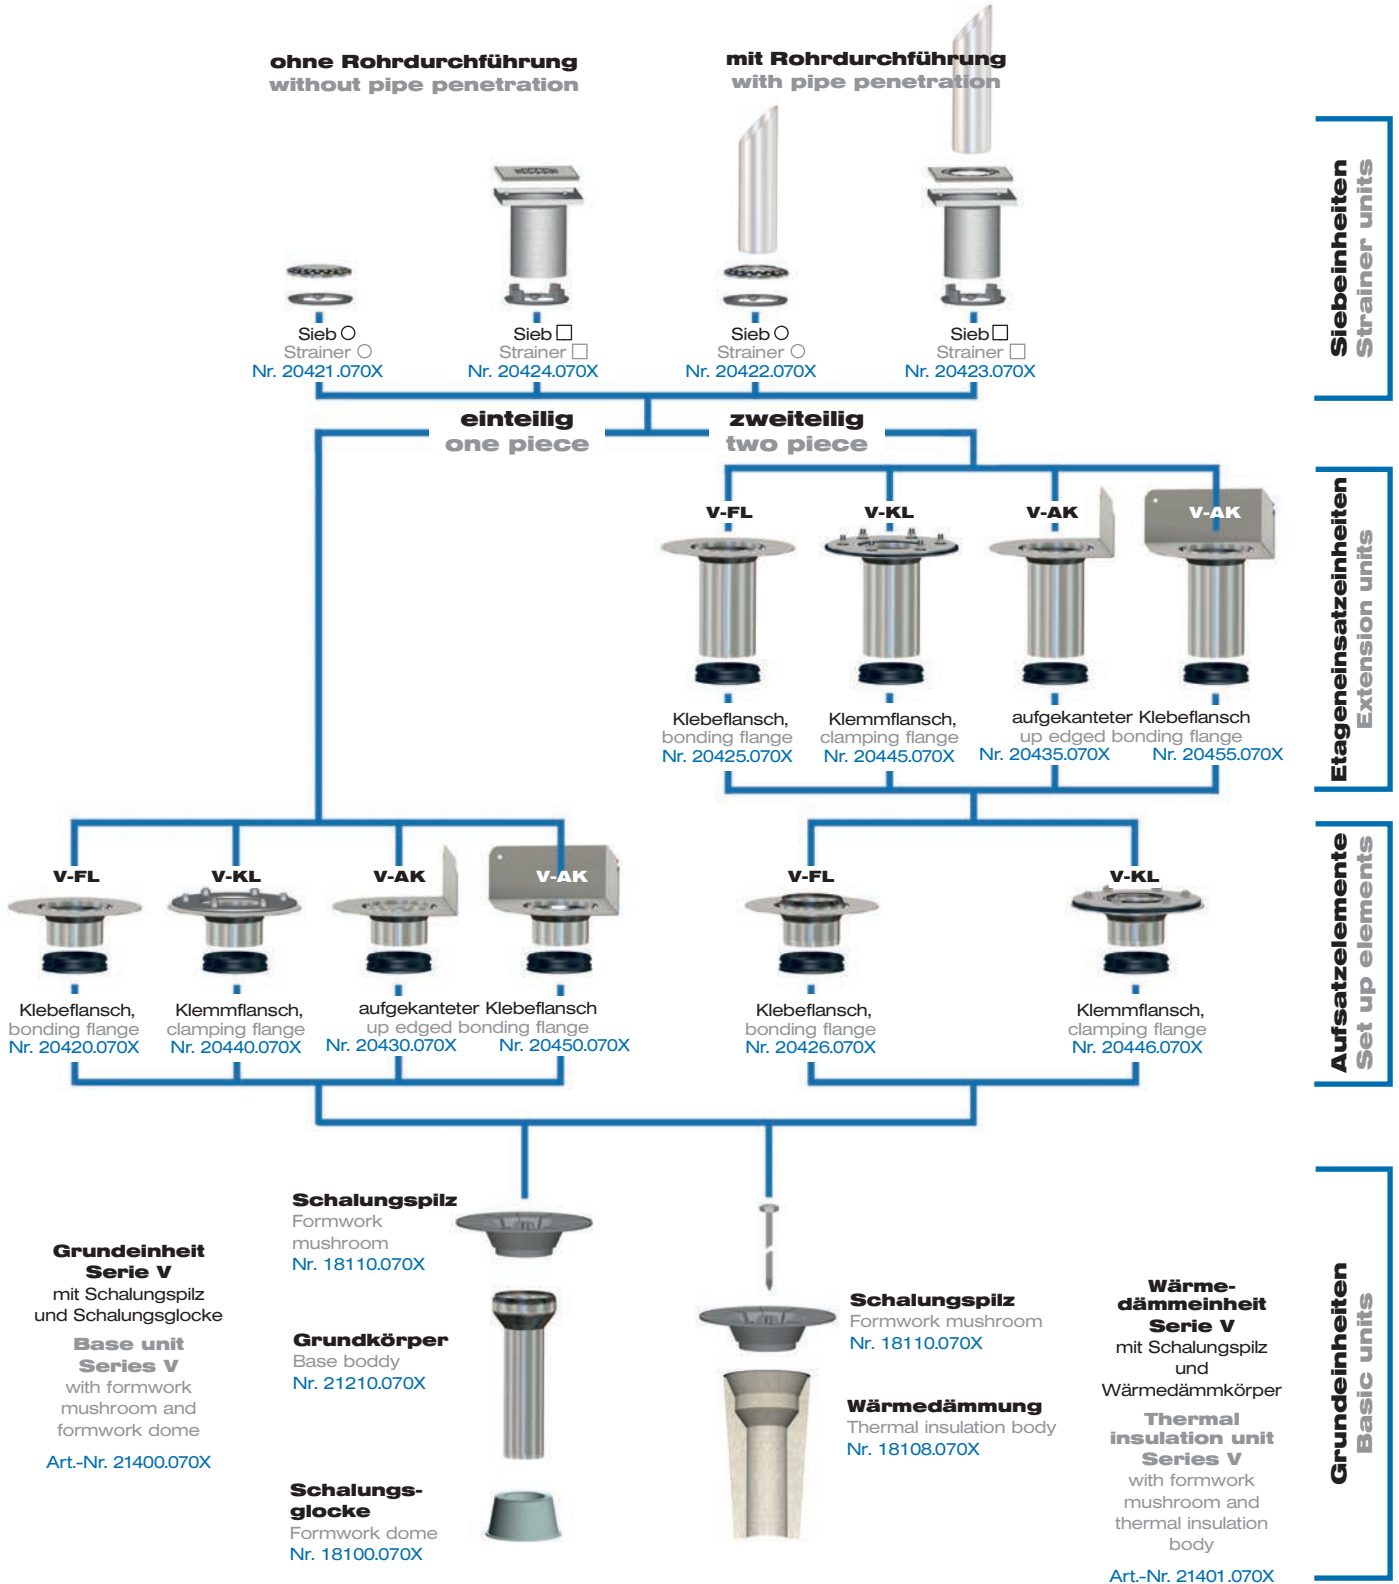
ohne Rohrdurchführung
without pipe penetration

mit Rohrdurchführung
with pipe penetration

Siebeinheiten
Strainer units

Sieb ○
Strainer ○
Nr. 20421.070X

Sieb □
Strainer □
Nr. 20424.070X

Sieb ○
Strainer ○
Nr. 20422.070X

Sieb □
Strainer □
Nr. 20423.070X

einteilig
one piece

zweiteilig
two piece

Etageneinsatzeinheiten
Extension units

V-FL

V-KL

V-AK

V-AK

Klebeflansch,
bonding flange
Nr. 20425.070X

Klemmflansch,
clamping flange
Nr. 20445.070X

aufgekanteter Klebeflansch
up edged bonding flange
Nr. 20435.070X
Nr. 20455.070X

Aufsatzelemente
Set up elements

V-FL

V-KL

V-AK

V-AK

V-FL

V-KL

Klebeflansch,
bonding flange
Nr. 20420.070X

Klemmflansch,
clamping flange
Nr. 20440.070X

aufgekanteter Klebeflansch
up edged bonding flange
Nr. 20430.070X
Nr. 20450.070X

Klebeflansch,
bonding flange
Nr. 20426.070X

Klemmflansch,
clamping flange
Nr. 20446.070X

Grundeinheit
Serie V
mit Schalungspilz
und Schalungsglocke

Base unit
Series V
with formwork
mushroom and
formwork dome

Art.-Nr. 21400.070X

Schalungspilz
Formwork
mushroom
Nr. 18110.070X

Grundkörper
Base boddy
Nr. 21210.070X

Schalungs-
glocke
Formwork dome
Nr. 18100.070X

Schalungspilz
Formwork mushroom
Nr. 18110.070X

Wärmedämmung
Thermal insulation body
Nr. 18108.070X

Wärme-
dämmeinheit
Serie V
mit Schalungspilz
und
Wärmedämmkörper

Thermal
insulation unit
Series V
with formwork
mushroom and
thermal insulation
body

Art.-Nr. 21401.070X

Grundeinheiten
Basic units